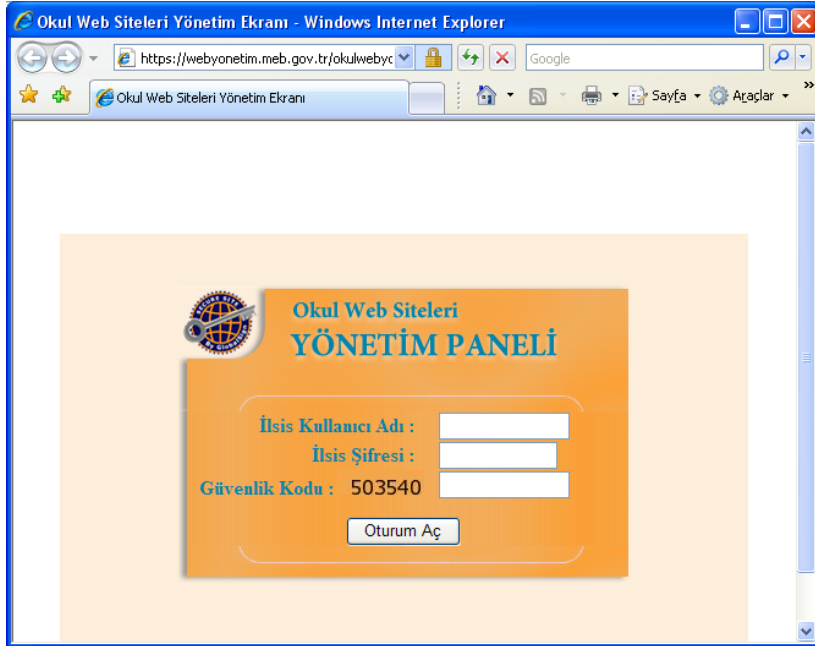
Okul Web Siteleri Yönetim Ekranı - Windows Internet Explorer

https://webyonetim.meb.gov.tr/okulwebyo

Google

Okul Web Siteleri Yönetim Ekranı

Sayfa ▾ Araçlar ▾

SECURE SITE BY GLOBALSIGN

Okul Web Siteleri
YÖNETİM PANELİ

İlsis Kullanıcı Adı :
İlsis Şifresi :
Güvenlik Kodu : 503540

Oturum Aç